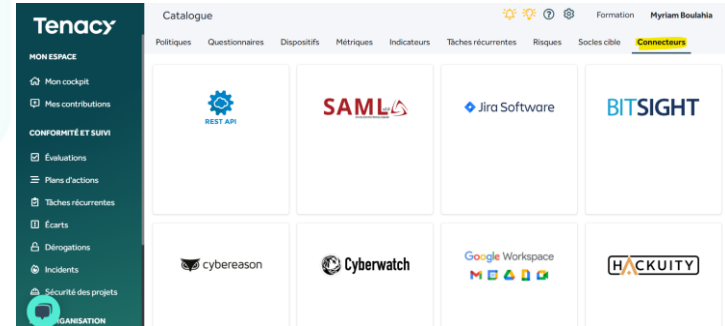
Tenacy

MON ESPACE

Mon cockpit

Mes contributions

CONFORMITÉ ET SUIVI

Évaluations

Plans d'actions

Tâches récurrentes

Écarts

Dérogations

Incidents

Sécurité des projets

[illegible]GANISATION

Catalogue

Formation Myriam Boulahia

Politiques Questionnaires Dispositifs Métriques Indicateurs Tâches récurrentes Risques Socles cible Connecteurs

REST API

SAML

Jira Software

BITSIGHT

cybereason

Cyberwatch

Google Workspace

HACKUITY